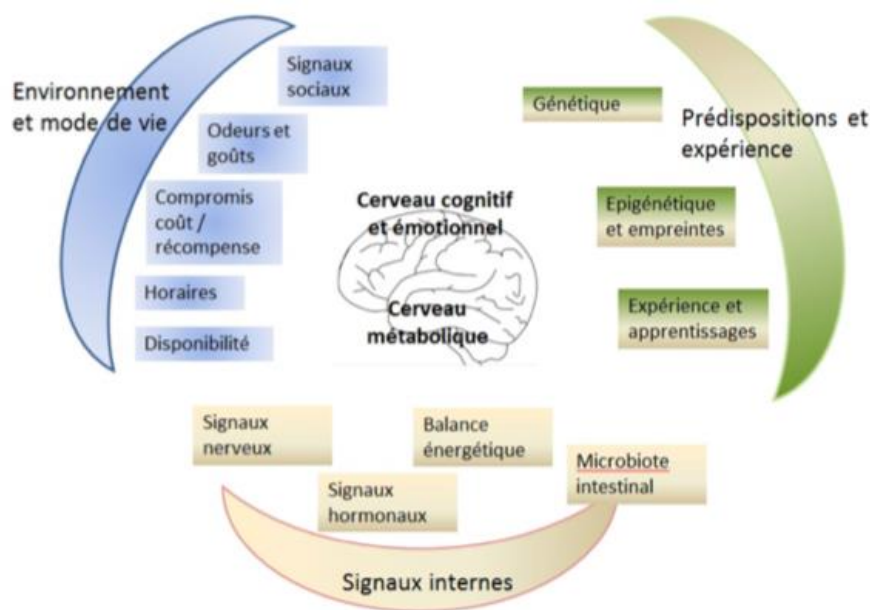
Environnement et mode de vie

Signaux sociaux

Odeurs et goûts

Compromis coût / récompense

Horaires

Disponibilité

Génétique

Prédispositions et expérience

Epigénétique et empreintes

Expérience et apprentissages

Cerveau cognitif et émotionnel

Cerveau métabolique

Signaux nerveux

Balance énergétique

Microbiote intestinal

Signaux hormonaux

Signaux internes